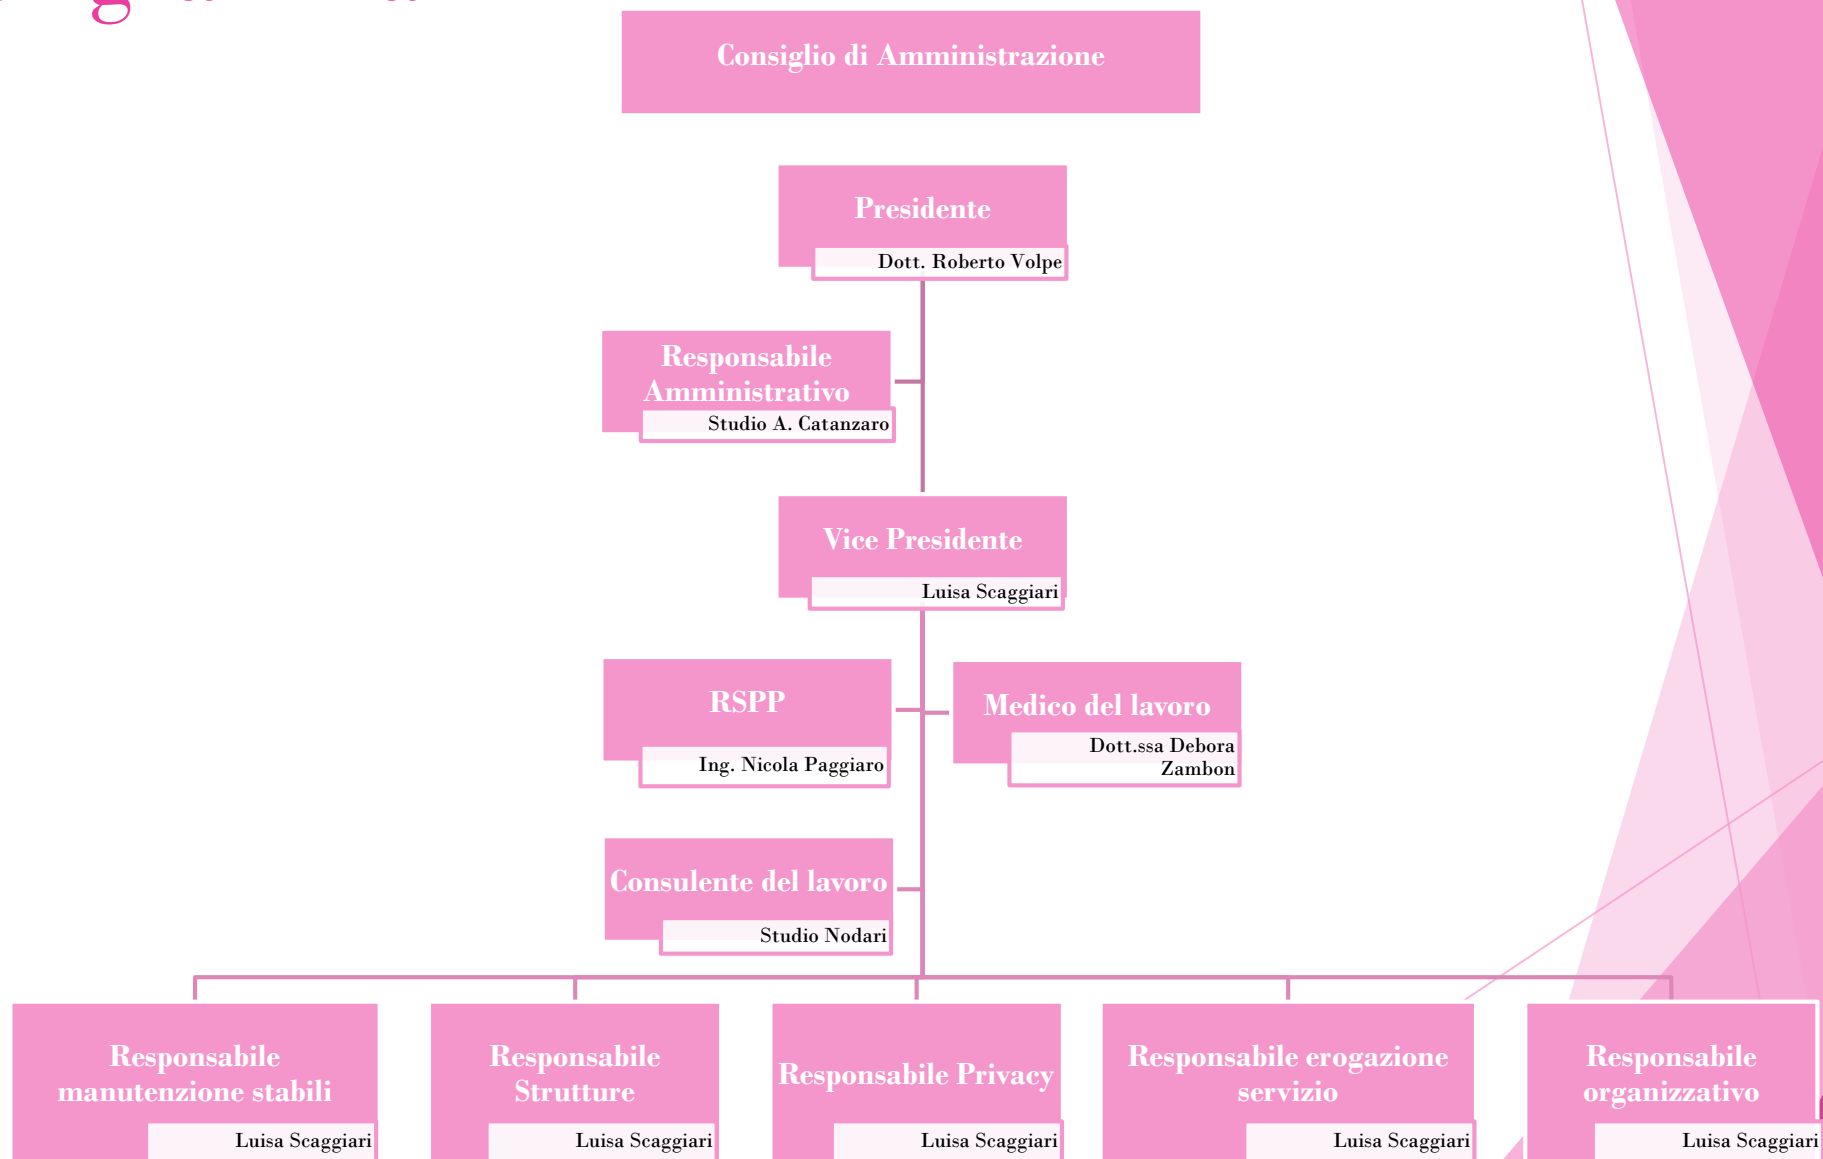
Consiglio di Amministrazione

Presidente
Dott. Roberto Volpe

Responsabile Amministrativo
Studio A. Catanzaro

Vice Presidente
Luisa Scaggiari

RSPP
Ing. Nicola Paggiaro

Medico del lavoro
Dott.ssa Debora Zambon

Consulente del lavoro
Studio Nodari

Responsabile manutenzione stabili
Luisa Scaggiari

Responsabile Strutture
Luisa Scaggiari

Responsabile Privacy
Luisa Scaggiari

Responsabile erogazione servizio
Luisa Scaggiari

Responsabile organizzativo
Luisa Scaggiari